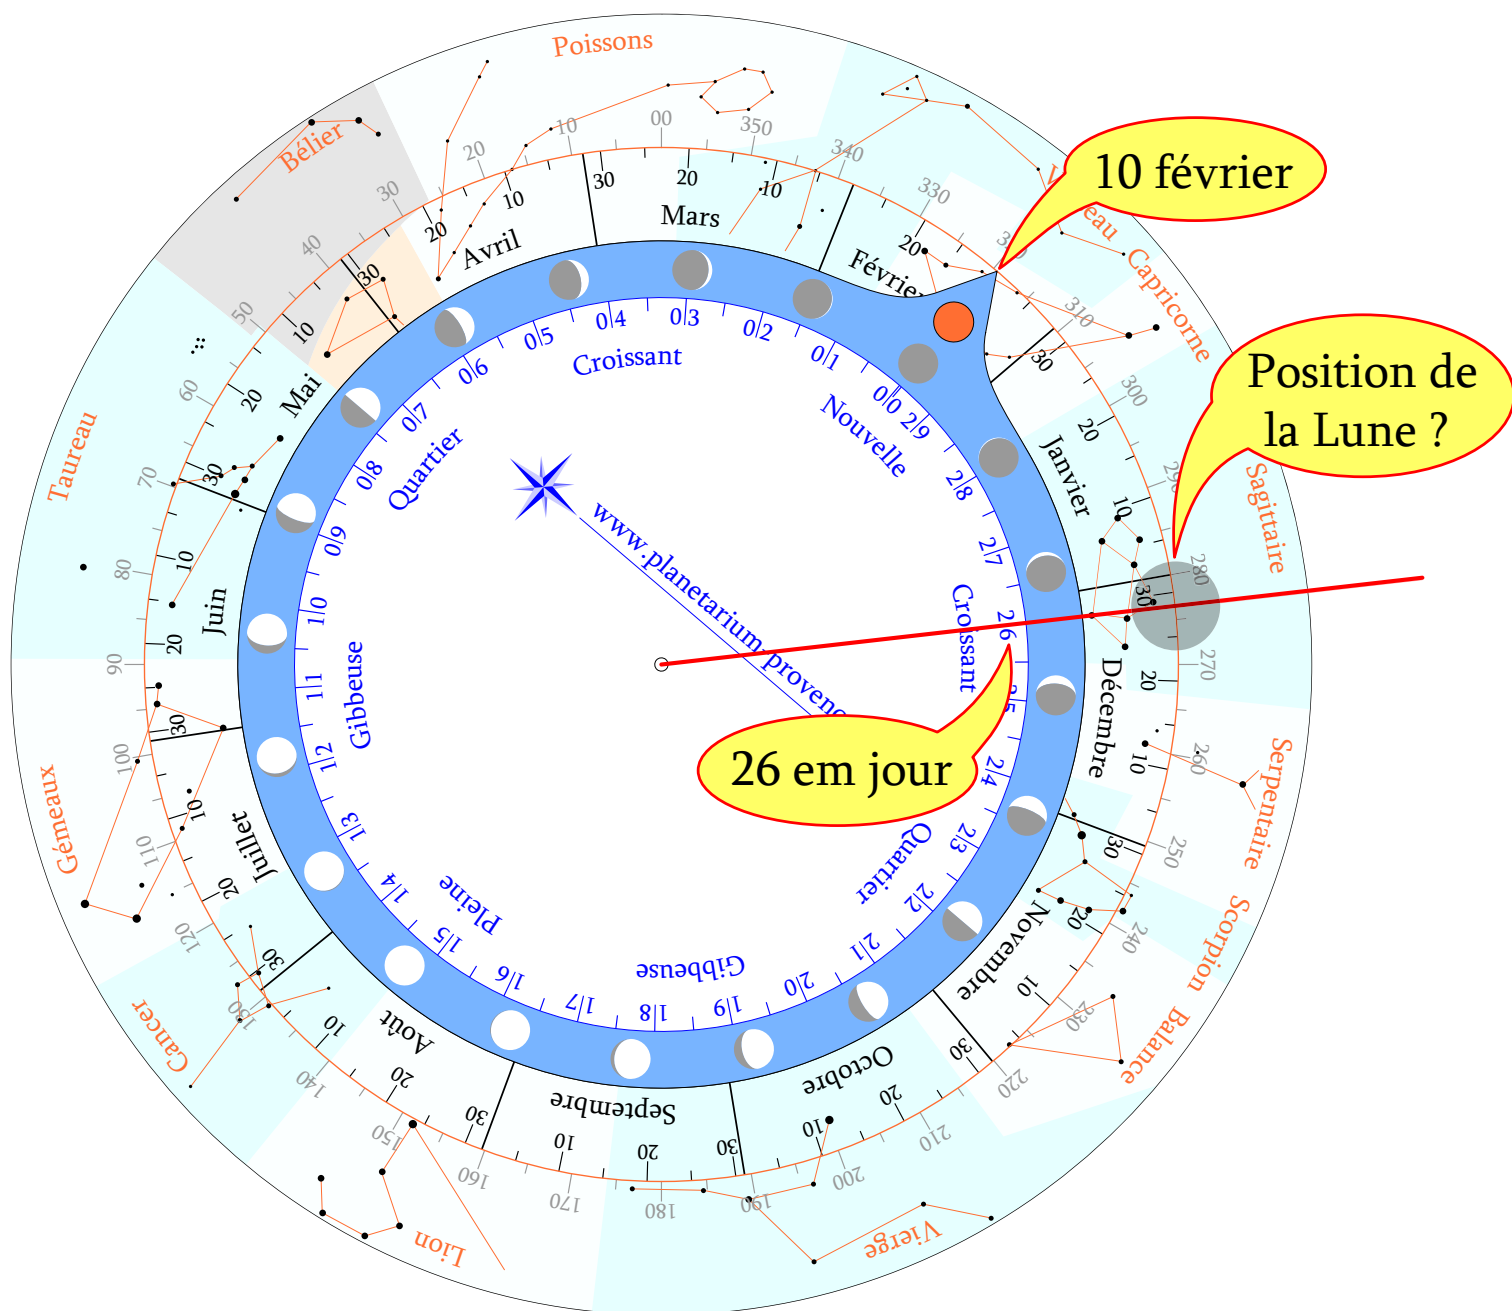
10 février

Position de la Lune ?

26 em jour

Poissons
Bélier
Taureau
Gémeaux
Cancer
Lion
Vierge
Balance
Scorpion
Serpentaire
Sagitaire
Capricorne
Verseau

00
10
20
30
40
50
60
70
80
90
100
110
120
130
140
150
160
170
180
190
200
210
220
230
240
250
260
270
280
290
300
310
320
330
340
350

Mars
Février
Janvier
Décembre
Novembre
Octobre
Septembre
Août
Juillet
Juin
Mai
Avril

Nouvelle
Croissant
Quartier
Gibbeuse
Pleine
Gibbeuse
Quartier
Croissant

0|0
0|1
0|2
0|3
0|4
0|5
0|6
0|7
0|8
0|9
1|0
1|1
1|2
1|3
1|4
1|5
1|6
1|7
1|8
1|9
2|0
2|1
2|2
2|3
2|4
2|5
2|6
2|7
2|8
2|9

www.planetarium-provence